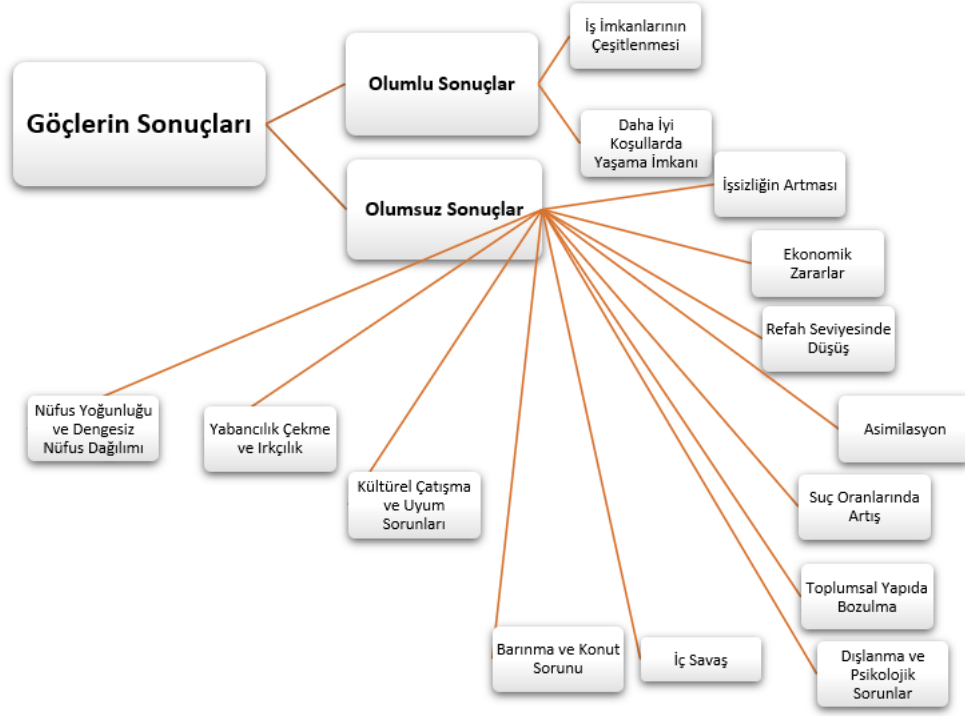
Göçlerin Sonuçları

Olumlu Sonuçlar

İş İmkanlarının Çeşitlenmesi

Daha İyi Koşullarda Yaşama İmkanı

Olumsuz Sonuçlar

İşsizliğin Artması

Ekonomik Zararlar

Refah Seviyesinde Düşüş

Asimilasyon

Suç Oranlarında Artış

Toplumsal Yapıda Bozulma

Dışlanma ve Psikolojik Sorunlar

İç Savaş

Barınma ve Konut Sorunu

Kültürel Çatışma ve Uyum Sorunları

Yabancılık Çekme ve Irkçılık

Nüfus Yoğunluğu ve Dengesiz Nüfus Dağılımı